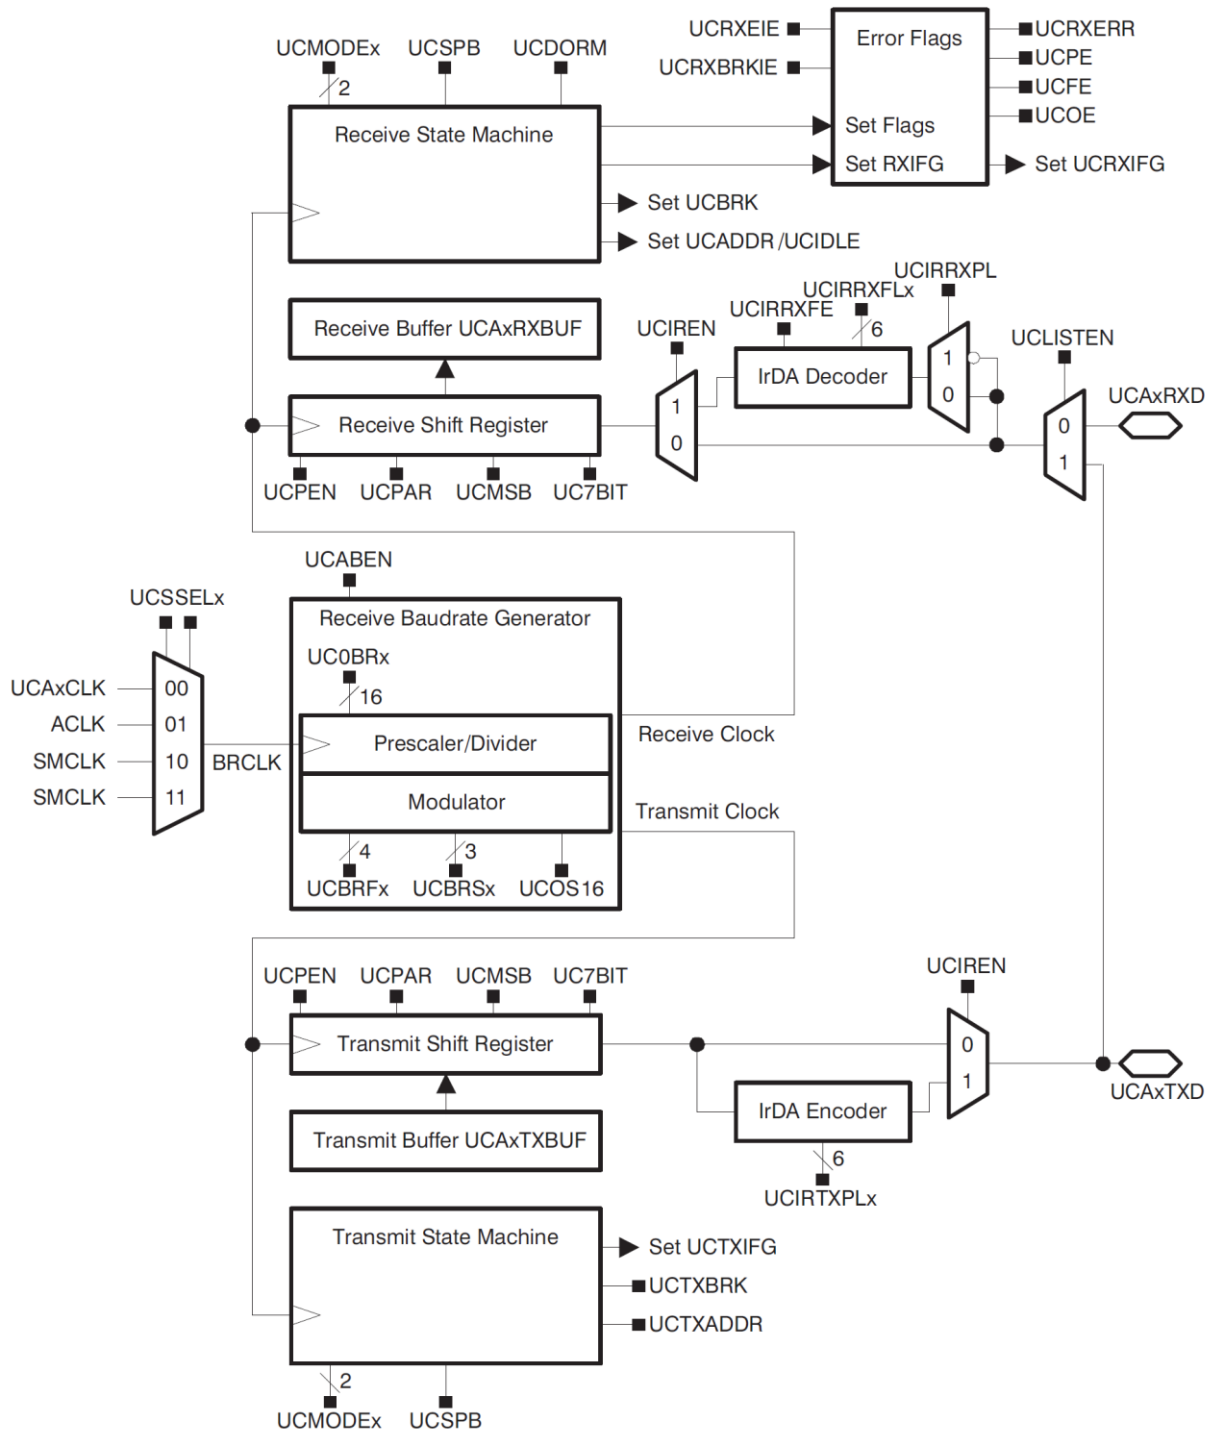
UCRXEIE
Error Flags
UCRXERR
UCPE
UCFE
UCOE
UCRXBRKIE
UCMODEx
UCSPB
UCDORM
2
Receive State Machine
Set Flags
Set RXIFG
Set UCRXIFG
Set UCBRK
Set UCADDR /UCIDLE
UCIRRXPL
UCIRRXFLx
UCIRRXFE
6
Receive Buffer UCAxRXBUF
UCIREN
UCLISTEN
IrDA Decoder
1
0
UCAxRXD
1
0
0
1
Receive Shift Register
UCPEN
UCPAR
UCMSB
UC7BIT
UCABEN
UCSSELx
Receive Baudrate Generator
UC0BRx
16
UCAxCLK
00
ACLK
01
SMCLK
10
SMCLK
11
BRCLK
Prescaler/Divider
Receive Clock
Modulator
Transmit Clock
4
3
UCBRFx
UCBRSx
UCOS16
UCPEN
UCPAR
UCMSB
UC7BIT
UCIREN
Transmit Shift Register
0
1
UCAxTXD
IrDA Encoder
Transmit Buffer UCAxTXBUF
6
UCIRTXPLx
Transmit State Machine
Set UCTXIFG
UCTXBRK
UCTXADDR
2
UCMODEx
UCSPB